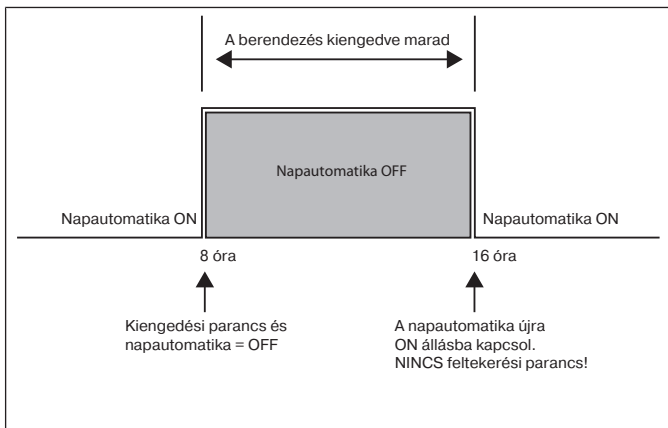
A berendezés kiengedve marad

Napautomatika OFF

Napautomatika ON

Napautomatika ON

8 óra

16 óra

Kiengedési parancs és napautomatika = OFF

A napautomatika újra ON állásba kapcsol. NINCS feltekerési parancs!